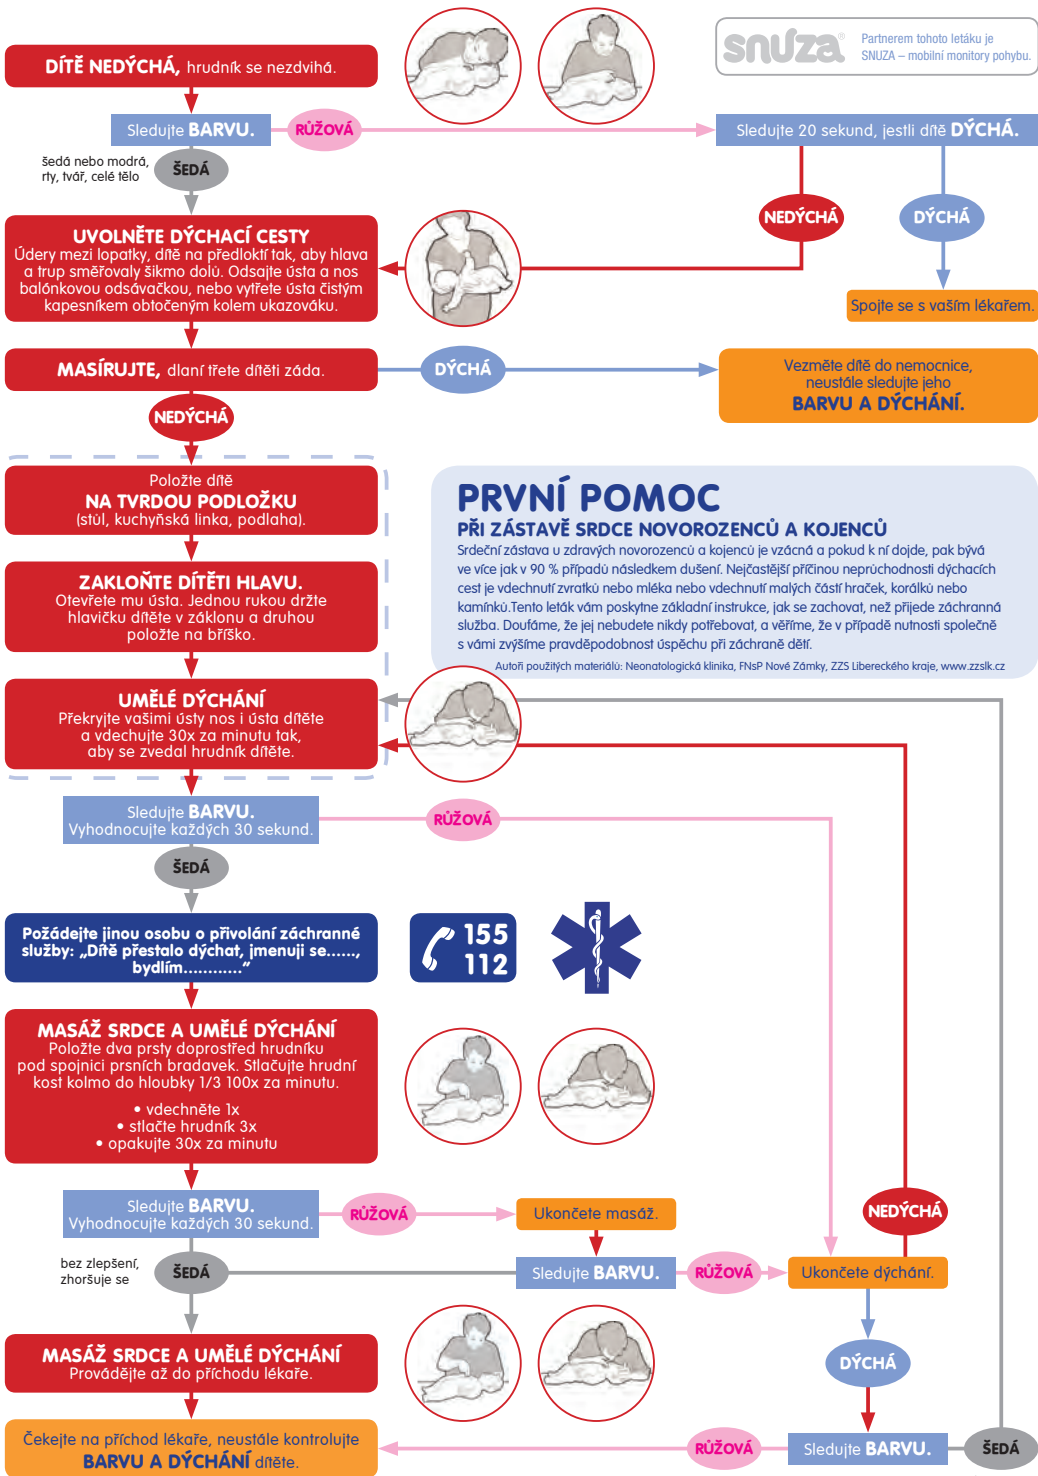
snuza® Partnerem tohoto letáku je SNUZA – mobilní monitory pohybu.

DÍTĚ NEDÝCHÁ, hrudník se nezdvihá.

Sledujte BARVU.

RŮŽOVÁ

Sledujte 20 sekund, jestli dítě DÝCHÁ.

šedá nebo modrá, rty, tvář, celé tělo

ŠEDÁ

NEDÝCHÁ

DÝCHÁ

UVOLNĚTE DÝCHACÍ CESTY
Údery mezi lopatky, dítě na předloktí tak, aby hlava a trup směřovaly šikmo dolů. Odsajte ústa a nos balónkovou odsávačkou, nebo vytřete ústa čistým kapesníkem obtočeným kolem ukazováku.

Spojte se s vaším lékařem.

MASÍRUJTE, dlaní třete dítěti záda.

DÝCHÁ

Vezměte dítě do nemocnice, neustále sledujte jeho BARVU A DÝCHÁNÍ.

NEDÝCHÁ

Položte dítě NA TVRDOU PODLOŽKU (stůl, kuchyňská linka, podlaha).

PRVNÍ POMOC
PŘI ZÁSTAVĚ SRDCE NOVOROZENCŮ A KOJENCŮ
Srdeční zástava u zdravých novorozenců a kojenců je vzácná a pokud k ní dojde, pak bývá ve více jak v 90 % případů následkem dušení. Nejčastější příčinou neprůchodnosti dýchacích cest je vdechnutí zvratků nebo mléka nebo vdechnutí malých částí hraček, korálků nebo kamínků.Tento leták vám poskytne základní instrukce, jak se zachovat, než přijede záchranná služba. Doufáme, že jej nebudete nikdy potřebovat, a věříme, že v případě nutnosti společně s vámi zvýšíme pravděpodobnost úspěchu při záchraně dětí.
Autoři použitých materiálů: Neonatologická klinika, FNsP Nové Zámky, ZZS Libereckého kraje, www.zzslk.cz

ZAKLOŇTE DÍTĚTI HLAVU.
Otevřete mu ústa. Jednou rukou držte hlavičku dítěte v záklonu a druhou položte na bříško.

UMĚLÉ DÝCHÁNÍ
Překryjte vašimi ústy nos i ústa dítěte a vdechujte 30x za minutu tak, aby se zvedal hrudník dítěte.

Sledujte BARVU.
Vyhodnocujte každých 30 sekund.

RŮŽOVÁ

ŠEDÁ

Požádejte jinou osobu o přivolání záchranné služby: „Dítě přestalo dýchat, jmenuji se......, bydlím............"

155
112

MASÁŽ SRDCE A UMĚLÉ DÝCHÁNÍ
Položte dva prsty doprostřed hrudníku pod spojnici prsních bradavek. Stlačujte hrudní kost kolmo do hloubky 1/3 100x za minutu.
• vdechněte 1x
• stlačte hrudník 3x
• opakujte 30x za minutu

Sledujte BARVU.
Vyhodnocujte každých 30 sekund.

RŮŽOVÁ

Ukončete masáž.

NEDÝCHÁ

bez zlepšení, zhoršuje se

ŠEDÁ

Sledujte BARVU.

RŮŽOVÁ

Ukončete dýchání.

DÝCHÁ

MASÁŽ SRDCE A UMĚLÉ DÝCHÁNÍ
Provádějte až do příchodu lékaře.

Čekejte na příchod lékaře, neustále kontrolujte BARVU A DÝCHÁNÍ dítěte.

RŮŽOVÁ

Sledujte BARVU.

ŠEDÁ